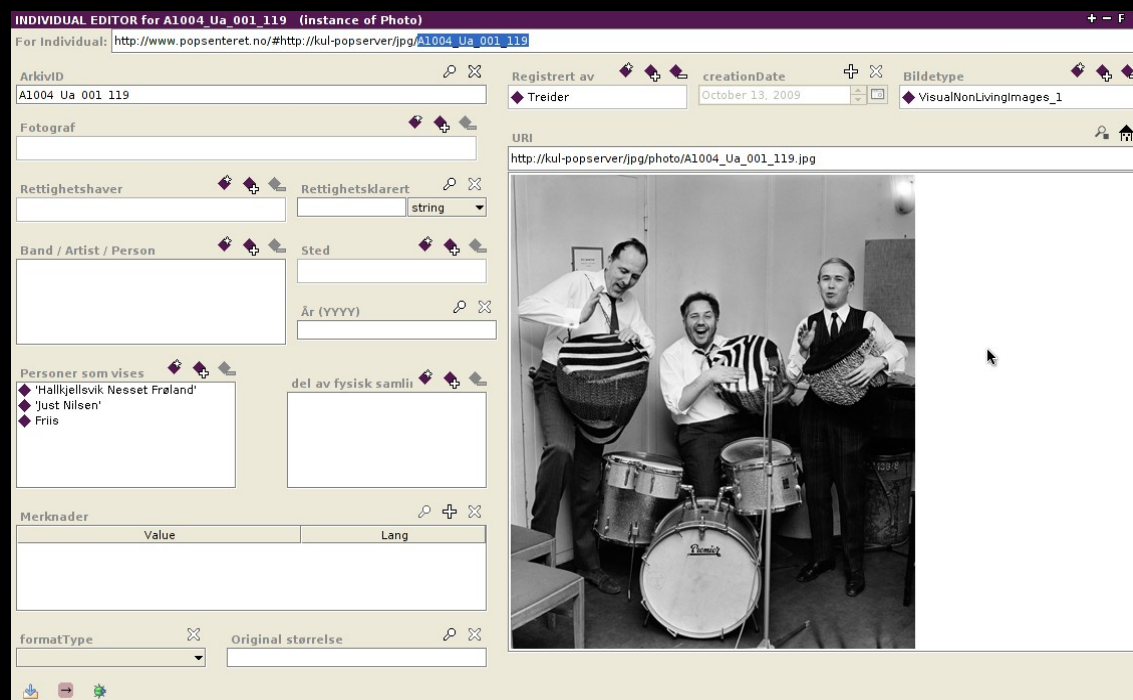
INDIVIDUAL EDITOR for A1004_Ua_001_119 (instance of Photo)
For Individual: http://www.popsenteret.no/#http://kul-popserver/jpg/A1004_Ua_001_119

ArkivID
A1004 Ua 001 119

Fotograf

Rettighetshaver

Rettighetsklarert
string

Band / Artist / Person

Sted

År (YYYY)

Personer som vises
'Hallkjellsvik Nesset Frøland'
'Just Nilsen'
Friis

del av fysisk samli

Merknader
| Value | Lang |
|---|---|

formatType

Original størrelse

Registrert av
Treider

creationDate
October 13, 2009

Bildetype
VisualNonLivingImages_1

URI
http://kul-popserver/jpg/photo/A1004_Ua_001_119.jpg

Premier